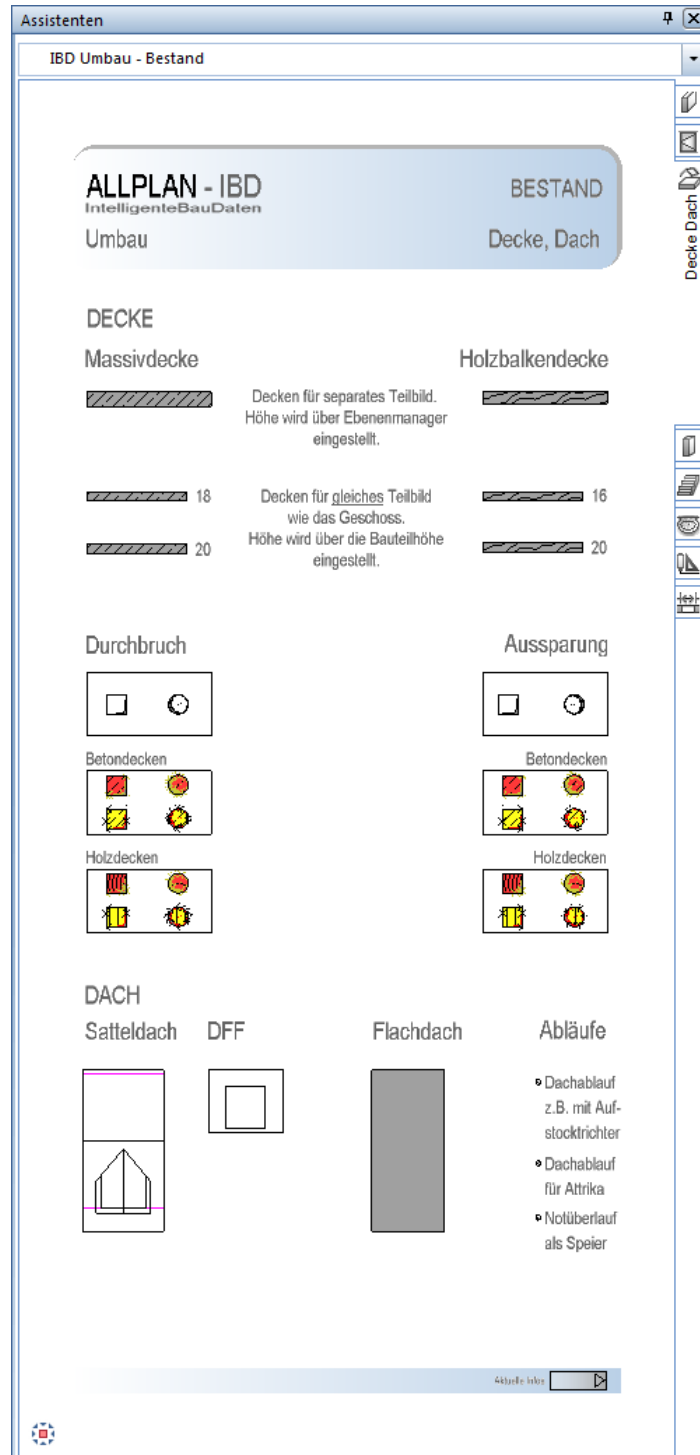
Assistenten

IBD Umbau - Bestand

Decke Dach

ALLPLAN - IBD
IntelligenteBauDaten
Umbau

BESTAND
Decke, Dach

DECKE

Massivdecke

Holzbalkendecke

Decken für separates Teilbild. Höhe wird über Ebenenmanager eingestellt.

18

Decken für gleiches Teilbild wie das Geschoss. Höhe wird über die Bauteilhöhe eingestellt.

16

20

20

Durchbruch

Aussparung

Betondecken

Betondecken

Holzdecken

Holzdecken

DACH

Satteldach

DFF

Flachdach

Abläufe

Dachablauf z.B. mit Aufstocktrichter

Dachablauf für Attrika

Notüberlauf als Speier

Aktuelle Infos